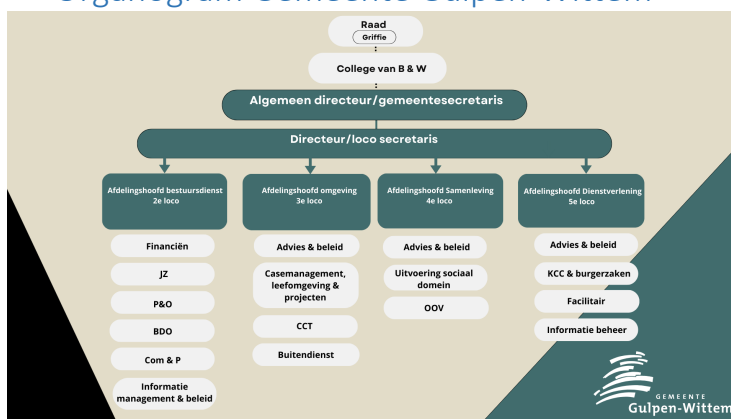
Organogram Gemeente Gulpen-Wittem

Raad
Griffie

College van B & W

Algemeen directeur/gemeentesecretaris

Directeur/loco secretaris

Afdelingshoofd bestuursdienst 2e loco

Financiën

JZ

P&O

BDO

Com & P

Informatie management & beleid

Afdelingshoofd omgeving 3e loco

Advies & beleid

Casemanagement, leefomgeving & projecten

CCT

Buitendienst

Afdelingshoofd Samenleving 4e loco

Advies & beleid

Uitvoering sociaal domein

OOV

Afdelingshoofd Dienstverlening 5e loco

Advies & beleid

KCC & burgerzaken

Facilitair

Informatie beheer

GEMEENTE
Gulpen-Wittem